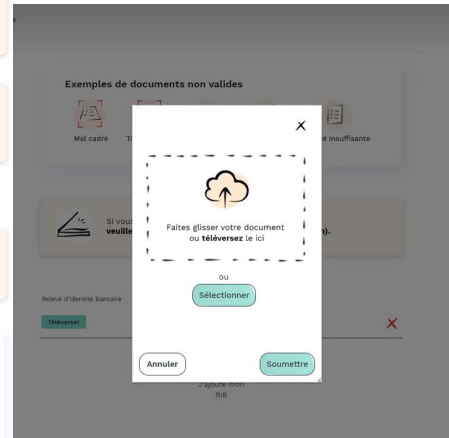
Exemples de documents non valides

Mal cadré

Tr

é insuffisante

Si vous

veuille

n).

Relevé d'Identité Bancaire

Téléverser

×

Faites glisser votre document ou **téléversez** le ici

ou

Sélectionner

Annuler

Soumettre

J'ajoute mon RIB